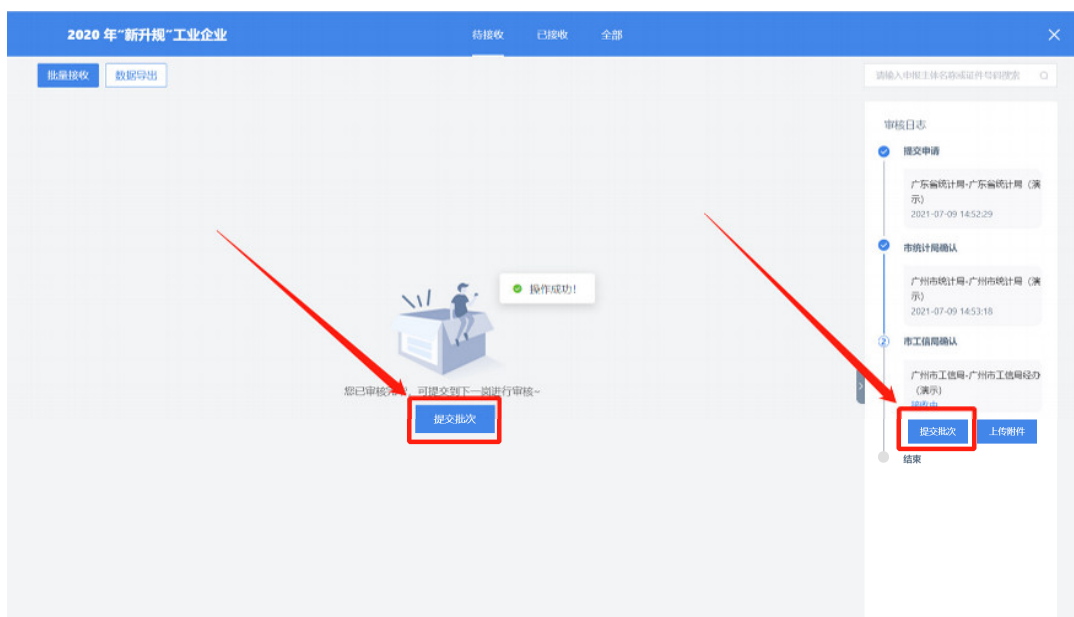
2020 年"新升规"工业企业

待接收 已接收 全部

批量接收 数据导出

请输入申报主体名称或证件号码搜索

操作成功!

您已审核完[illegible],可提交到下一级进行审核~

提交批次

审核日志

提交申请

广东省统计局-广东省统计局(演示)
2021-07-09 14:52:29

市统计局确认

广州市统计局-广州市统计局(演示)
2021-07-09 14:53:18

市工信局确认

广州市工信局-广州市工信局经办(演示)
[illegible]

提交批次 上传附件

结束